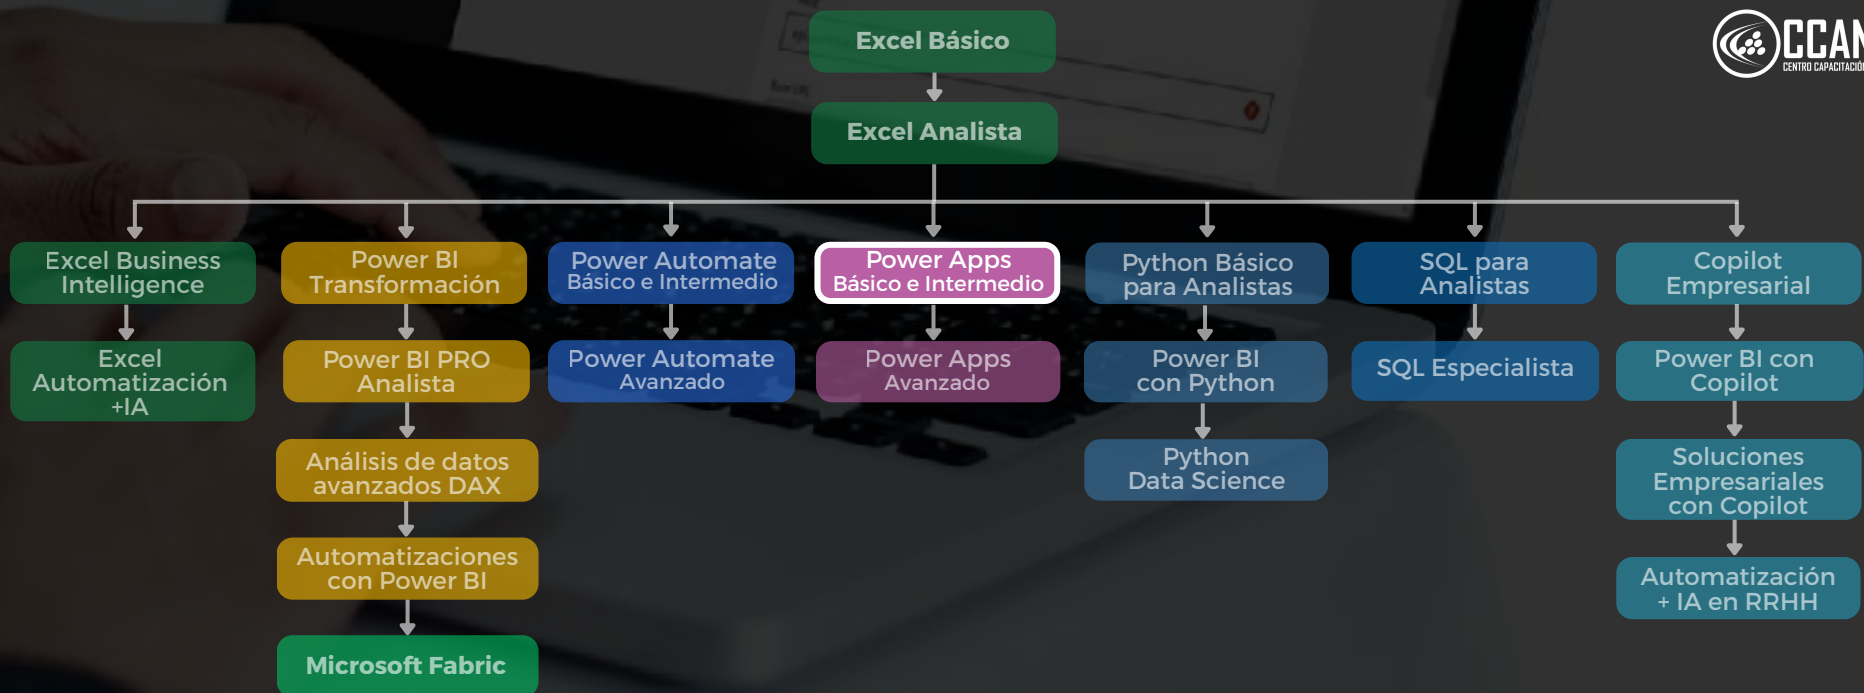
CCAN
CENTRO CAPACITACIÓN

Excel Básico

Excel Analista

Excel Business Intelligence

Excel Automatización +IA

Power BI Transformación

Power BI PRO Analista

Análisis de datos avanzados DAX

Automatizaciones con Power BI

Microsoft Fabric

Power Automate Básico e Intermedio

Power Automate Avanzado

Power Apps Básico e Intermedio

Power Apps Avanzado

Python Básico para Analistas

Power BI con Python

Python Data Science

SQL para Analistas

SQL Especialista

Copilot Empresarial

Power BI con Copilot

Soluciones Empresariales con Copilot

Automatización + IA en RRHH